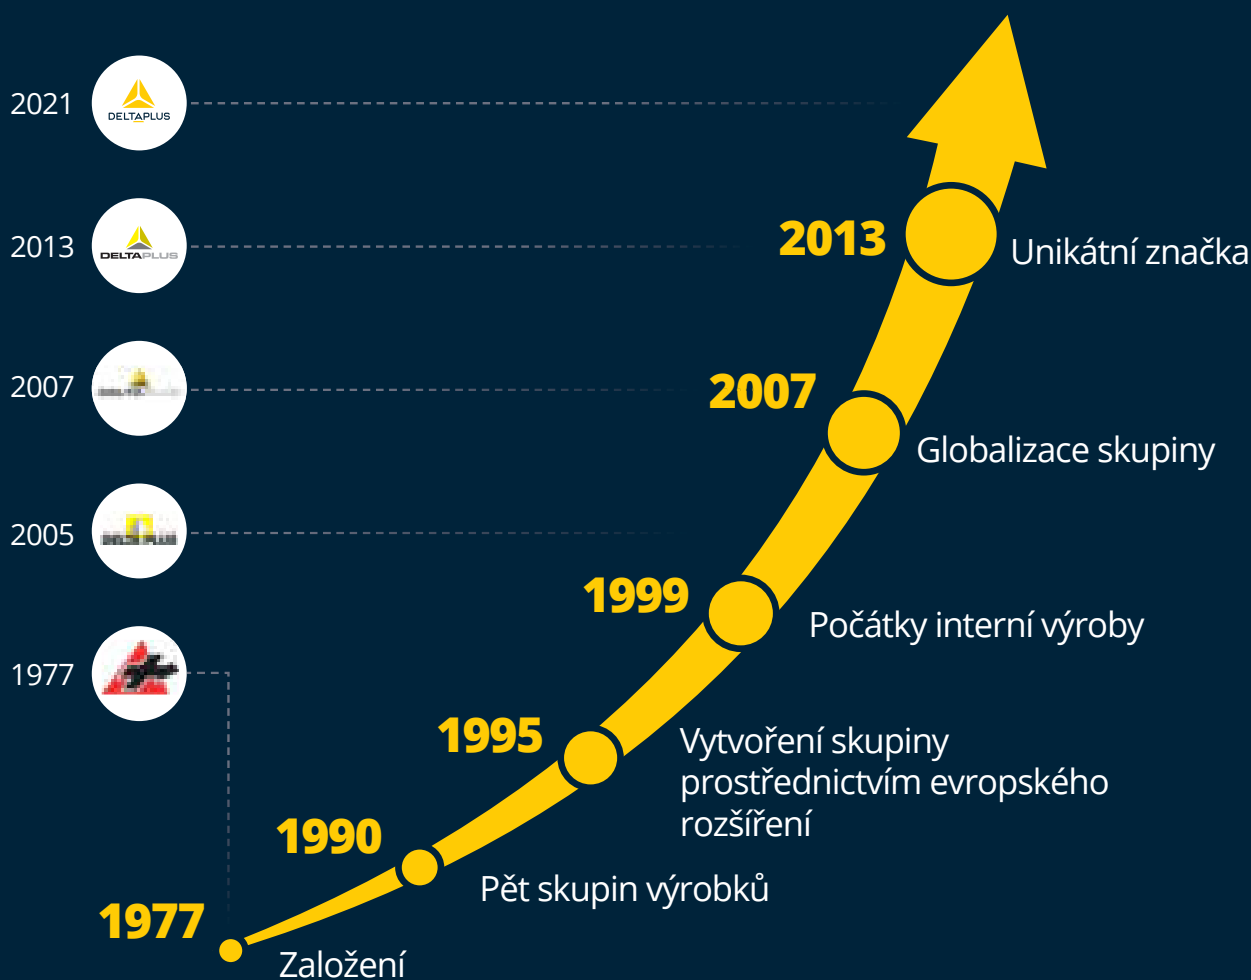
2021 DELTAPLUS

2013 DELTAPLUS

2007

2005

1977

2013 Unikátní značka

2007 Globalizace skupiny

1999 Počátky interní výroby

1995 Vytvoření skupiny prostřednictvím evropského rozšíření

1990 Pět skupin výrobků

1977 Založení